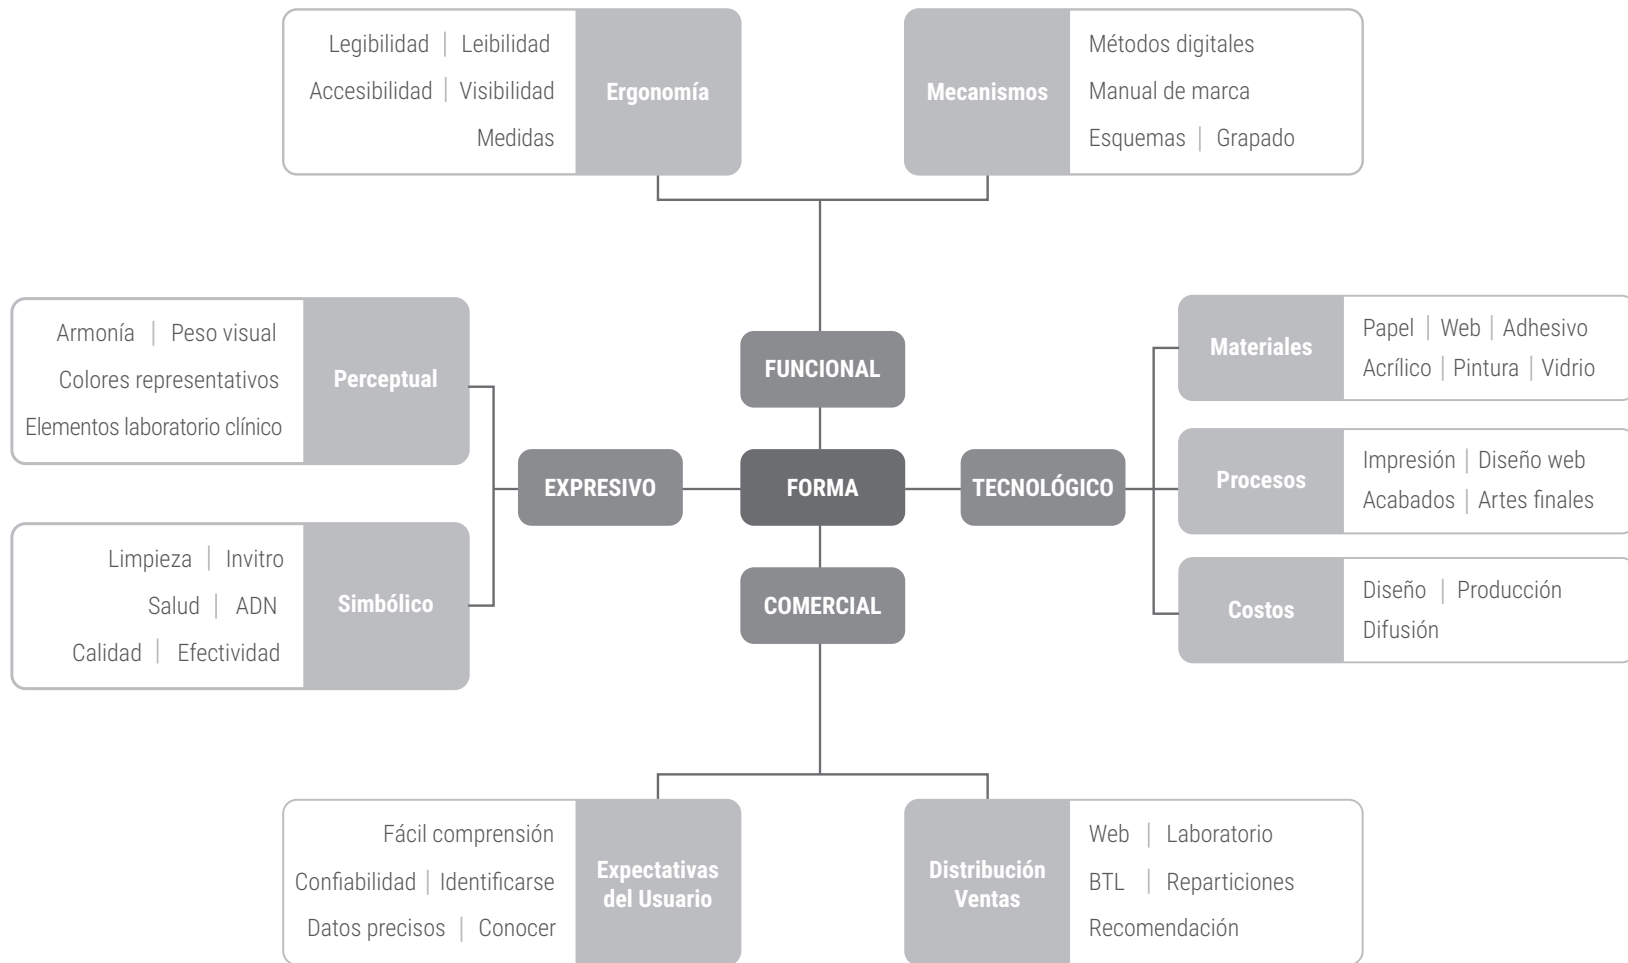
Legibilidad | Leibilidad
Accesibilidad | Visibilidad
Medidas

Ergonomía

Mecanismos

Métodos digitales
Manual de marca
Esquemas | Grapado

Armonía | Peso visual
Colores representativos
Elementos laboratorio clínico

Perceptual

FUNCIONAL

Materiales

Papel | Web | Adhesivo
Acrílico | Pintura | Vidrio

EXPRESIVO

FORMA

TECNOLÓGICO

Procesos

Impresión | Diseño web
Acabados | Artes finales

Limpieza | Invitro
Salud | ADN
Calidad | Efectividad

Simbólico

COMERCIAL

Costos

Diseño | Producción
Difusión

Fácil comprensión
Confiabilidad | Identificarse
Datos precisos | Conocer

Expectativas del Usuario

Distribución Ventas

Web | Laboratorio
BTL | Reparticiones
Recomendación